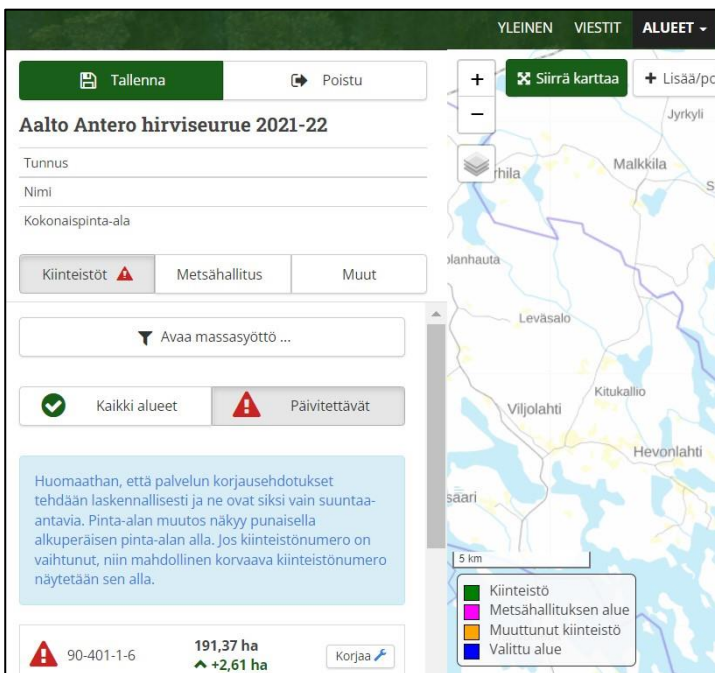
YLEINEN VIESTIT ALUEET

Tallenna Poistu

Aalto Antero hirviseurue 2021-22

Tunnus

Nimi

Kokonaispinta-ala

Kiinteistöt Metsähallitus Muut

Avaa massasyöttö ...

Kaikki alueet Päivitettävät

Huomaathan, että palvelun korjausehdotukset tehdään laskennallisesti ja ne ovat siksi vain suuntaa-antavia. Pinta-alan muutos näkyy punaisella alkuperäisen pinta-alan alla. Jos kiinteistönumero on vaihtunut, niin mahdollinen korvaava kiinteistönumero näytetään sen alla.

90-401-1-6 191,37 ha +2,61 ha Korjaa

+ −

Siirrä karttaa

+ Lisää/po

Jyrkyli

Malkkila

rhila

S

planhauta

Leväsalo

Kitukallio

Viljolahti

Hevonlahti

saari

5 km

Kiinteistö

Metsähallituksen alue

Muuttunut kiinteistö

Valittu alue